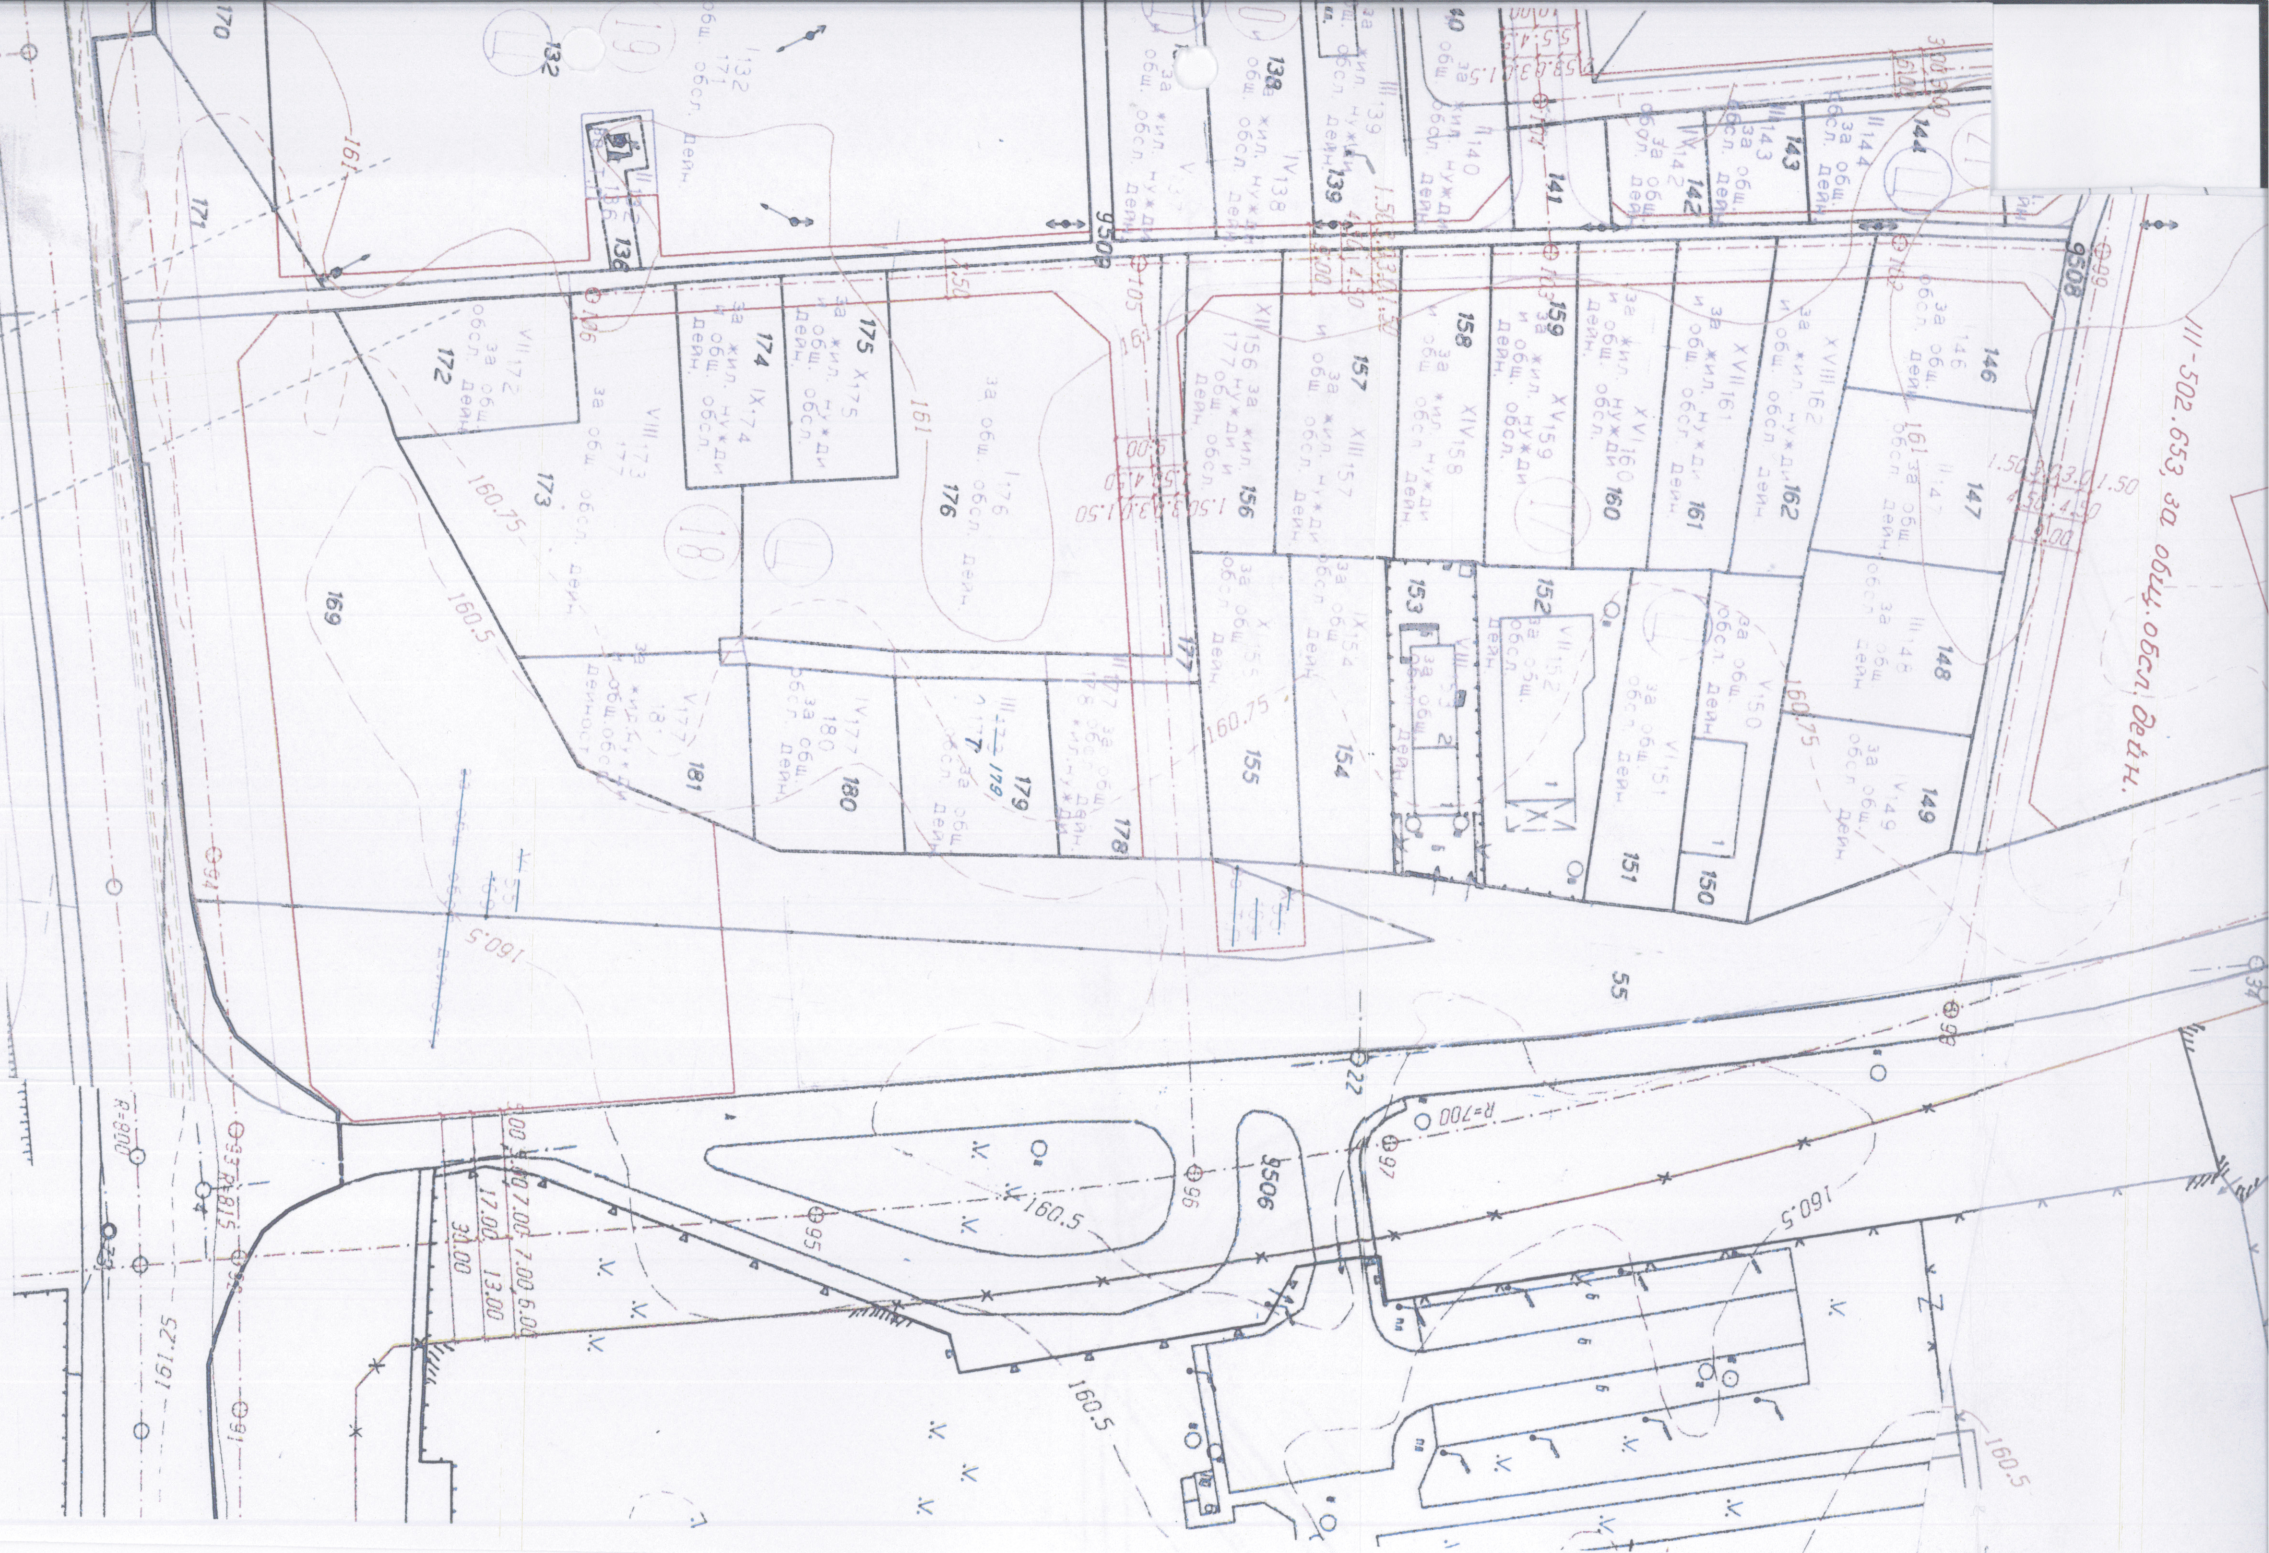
170
132
132
171
171
161
136
138
IV 138
за жил. нужди
139
II 140
за жил. нужди
140
141
142
143
143
144
II 144
за общ. обсл. дейн.
9508
9509
VII 172
за общ. обсл. дейн.
172
173
VIII 173
за общ. обсл. дейн.
174
IX 174
за жил. нужди
175
X 175
за жил. нужди
176
I 176
за общ. обсл. дейн.
18
169
160.75
160.5
161
163
156
XII 156 за жил. нужди
157
XIII 157
158
XIV 158
159
XV 159
160
XVI 160
161
XVII 161
162
XVIII 162
146
147
148
149
150
151
152
153
154
155
177
178
179
180
181
V 177
IV 177
III 179
II 178
160.75
55
III-502.653, за общ. обсл. дейн.
1.50 3.00 3.00 1.50
5.00
R=800
R=700
R=815
22
94
95
96
97
98
93
91
9506
160.5
161.25
30.00
17.00
13.00
7.00
6.00